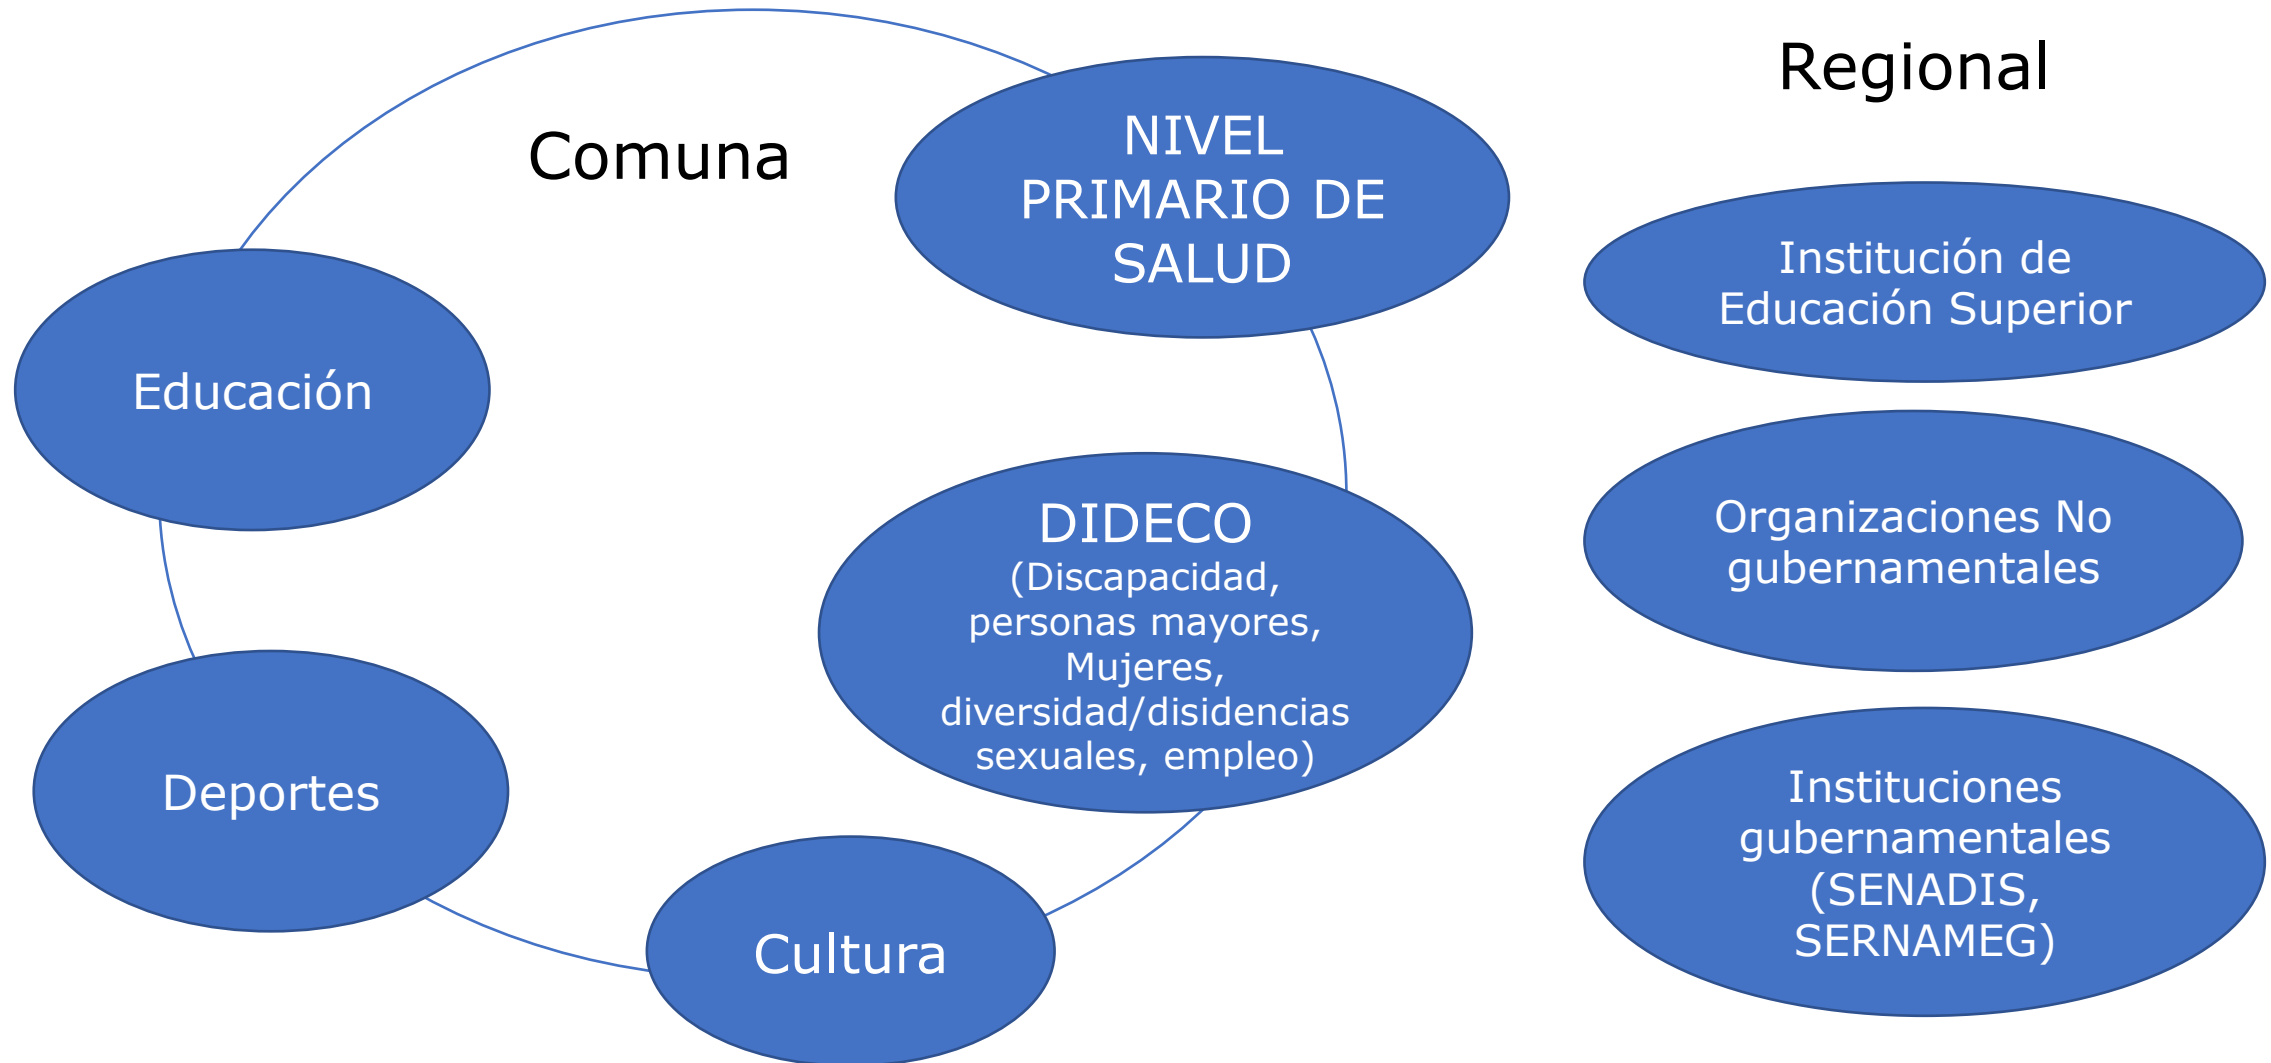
Comuna

NIVEL PRIMARIO DE SALUD

Educación

DIDECO
(Discapacidad, personas mayores, Mujeres, diversidad/disidencias sexuales, empleo)

Deportes

Cultura

Regional

Institución de Educación Superior

Organizaciones No gubernamentales

Instituciones gubernamentales (SENADIS, SERNAMEG)